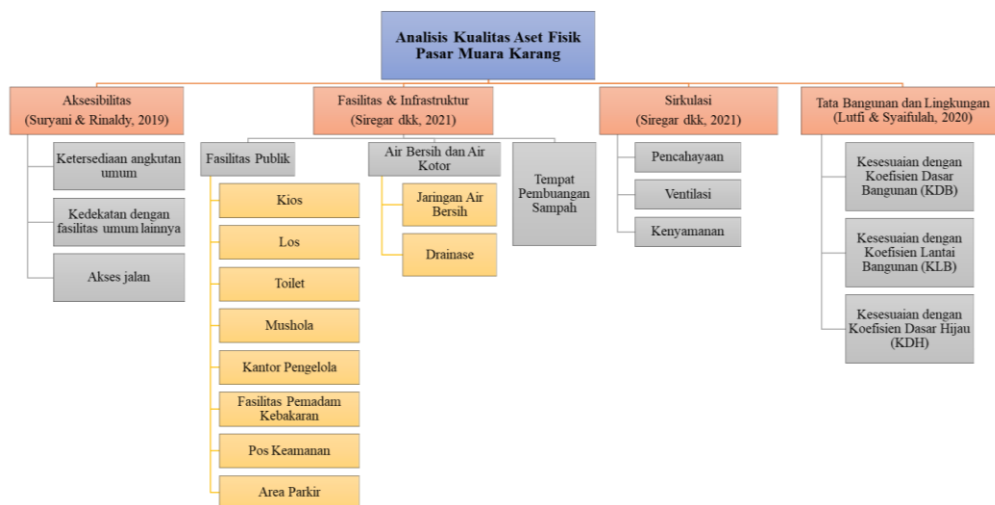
Analisis Kualitas Aset Fisik Pasar Muara Karang

Aksesibilitas (Suryani & Rinaldy, 2019)

Ketersediaan angkutan umum

Kedekatan dengan fasilitas umum lainnya

Akses jalan

Fasilitas & Infrastruktur (Siregar dkk, 2021)

Fasilitas Publik

Kios

Los

Toilet

Mushola

Kantor Pengelola

Fasilitas Pemadam Kebakaran

Pos Keamanan

Area Parkir

Air Bersih dan Air Kotor

Jaringan Air Bersih

Drainase

Tempat Pembuangan Sampah

Sirkulasi (Siregar dkk, 2021)

Pencahayaan

Ventilasi

Kenyamanan

Tata Bangunan dan Lingkungan (Lutfi & Syaifulah, 2020)

Kesesuaian dengan Koefisien Dasar Bangunan (KDB)

Kesesuaian dengan Koefisien Lantai Bangunan (KLB)

Kesesuaian dengan Koefisien Dasar Hijau (KDH)